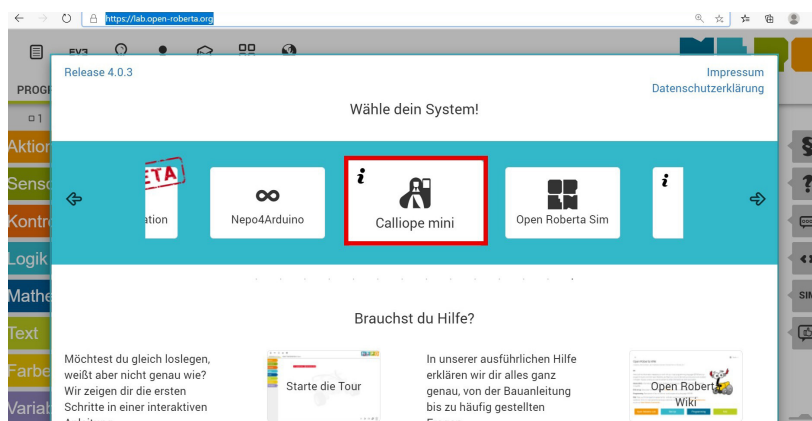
https://lab.open-roberta.org

EV3

PROG

Aktion
Senso
Kontro
Logik
Mathe
Text
Farbe
Variab

Release 4.0.3

Impressum
Datenschutzerklärung

Wähle dein System!

ETA
ation

Nepo4Arduino

Calliope mini

Open Roberta Sim

Brauchst du Hilfe?

Möchtest du gleich loslegen, weißt aber nicht genau wie? Wir zeigen dir die ersten Schritte in einer interaktiven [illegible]

Starte die Tour

In unserer ausführlichen Hilfe erklären wir dir alles ganz genau, von der Bauanleitung bis zu häufig gestellten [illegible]

Open Robert Wiki